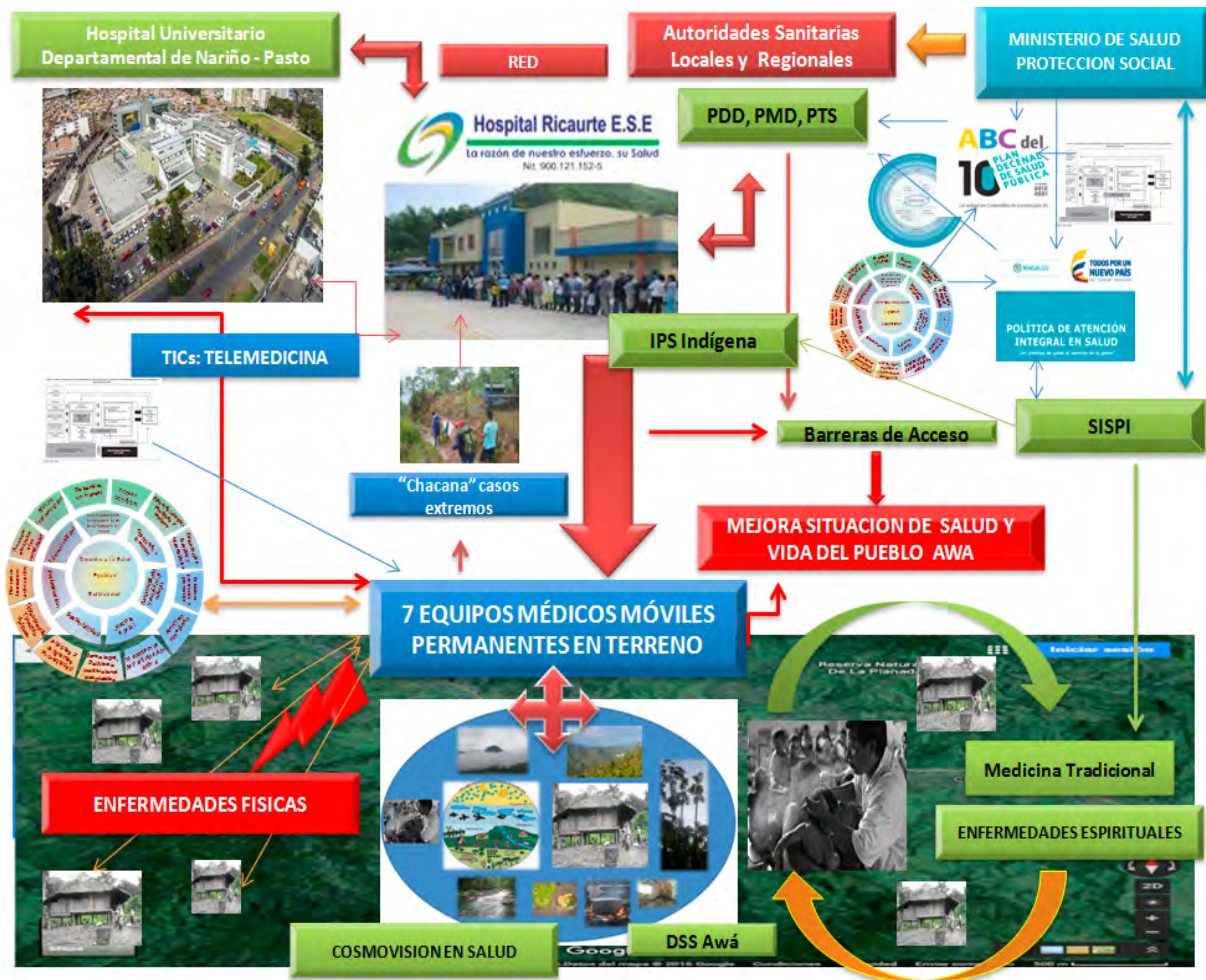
Hospital Universitario Departamental de Nariño - Pasto

RED

Autoridades Sanitarias Locales y Regionales

MINISTERIO DE SALUD PROTECCION SOCIAL

Hospital Ricaurte E.S.E
La razón de nuestro esfuerzo, su Salud
Nit. 900.121.152-5

PDD, PMD, PTS

ABC del 10 PLAN DECENAL DE SALUD PÚBLICA 2012 2021

TODOS POR UN NUEVO PAÍS

POLÍTICA DE ATENCIÓN INTEGRAL EN SALUD

IPS Indígena

TICs: TELEMEDICINA

Barreras de Acceso

SISPI

"Chacana" casos extremos

MEJORA SITUACION DE SALUD Y VIDA DEL PUEBLO AWA

7 EQUIPOS MÉDICOS MÓVILES PERMANENTES EN TERRENO

Iniciar sesión

Reserva Natural De La Planada

Medicina Tradicional

ENFERMEDADES FISICAS

ENFERMEDADES ESPIRITUALES

COSMOVISION EN SALUD

DSS Awá

Google

Datos del mapa © 2016 Google

2D